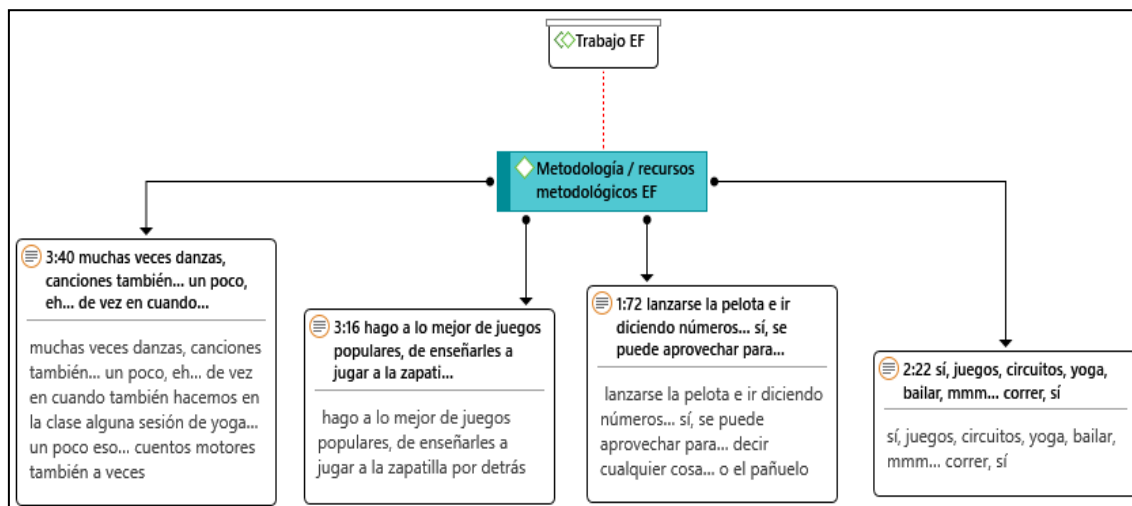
Trabajo EF

Metodología / recursos metodológicos EF

3:40 muchas veces danzas, canciones también... un poco, eh... de vez en cuando...

muchas veces danzas, canciones también... un poco, eh... de vez en cuando también hacemos en la clase alguna sesión de yoga... un poco eso... cuentos motores también a veces

3:16 hago a lo mejor de juegos populares, de enseñarles a jugar a la zapati...

hago a lo mejor de juegos populares, de enseñarles a jugar a la zapatilla por detrás

1:72 lanzarse la pelota e ir diciendo números... sí, se puede aprovechar para...

lanzarse la pelota e ir diciendo números... sí, se puede aprovechar para... decir cualquier cosa... o el pañuelo

2:22 sí, juegos, circuitos, yoga, bailar, mmm... correr, sí

sí, juegos, circuitos, yoga, bailar, mmm... correr, sí